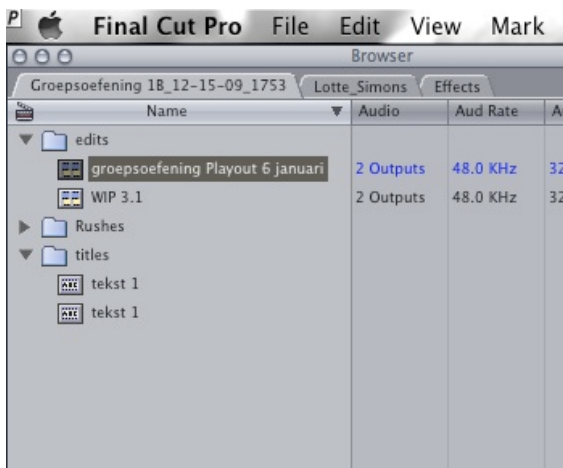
P Final Cut Pro File Edit View Mark

Browser

Groepsoefening 1B_12-15-09_1753 Lotte_Simons Effects

| Name | Audio | Aud Rate | A |
|---|---|---|---|
| edits | | | |
| groepsoefening Playout 6 januari | 2 Outputs | 48.0 KHz | 32 |
| WIP 3.1 | 2 Outputs | 48.0 KHz | 32 |
| Rushes | | | |
| titles | | | |
| tekst 1 | | | |
| tekst 1 | | | |